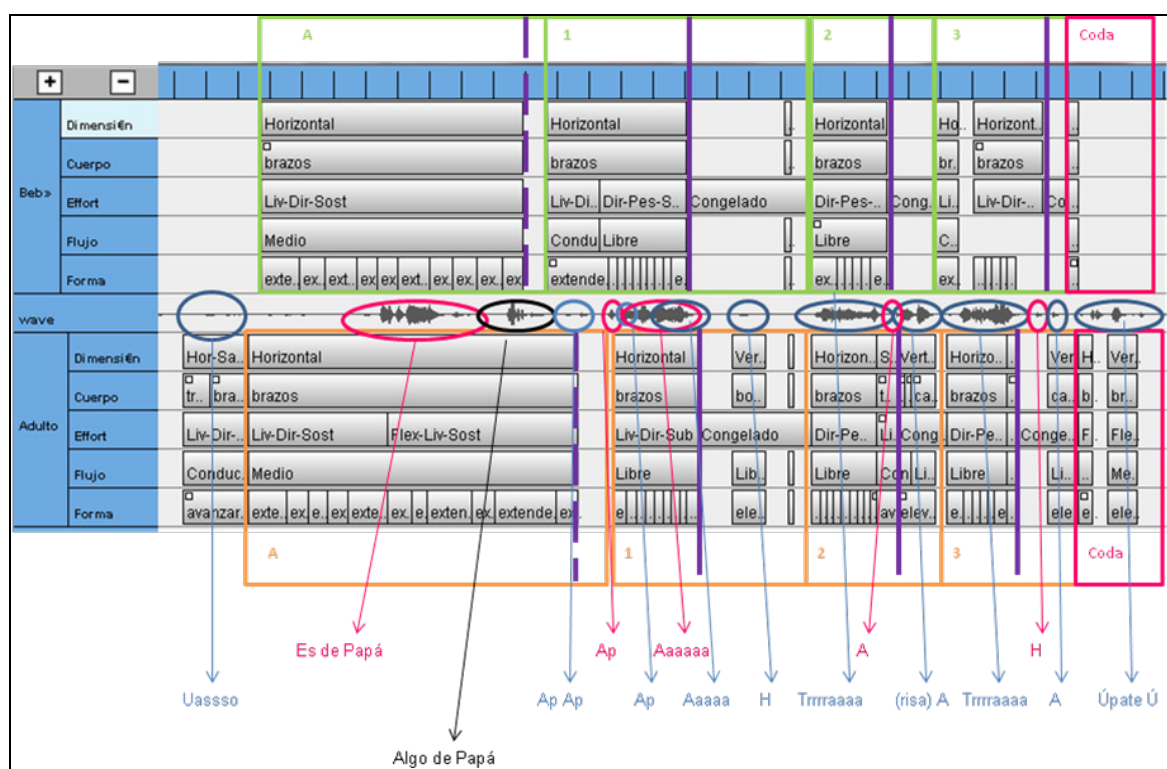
A 1 2 3 Coda

+ −

Beb» Dimensi€n Horizontal Horizontal Horizontal Hg. Horizont.
Cuerpo brazos brazos brazos br. brazos
Effort Liv-Dir-Sost Liv-Di. Dir-Pes-S. Congelado Dir-Pes-. Cong. Li. Liv-Dir-. Co
Flujo Medio Condu Libre Libre C.
Forma exte. ex. ext. ex ex ext. ex. ex. ex. ex extende e ex. e. ex.

wave

Adulto Dimensi€n Hor-Sa. Horizontal Horizontal Ver. Horizon. S. Vert. Horizo. Ver H. Ver.
Cuerpo tr. bra. brazos brazos bo. brazos t. ca. brazos ca. b. br.
Effort Liv-Dir-. Liv-Dir-Sost Flex-Liv-Sost Liv-Dir-Sub Congelado Dir-Pe. Li. Cong. Dir-Pe. Conge. F. Fle.
Flujo Conduc. Medio Libre Lib. Libre Con Li. Libre Li. Me.
Forma avanzar. exte. ex. e. ex exte. ex. e exten. ex. extende ex. e. ele. av elev. e. e. ele e. ele.

A 1 2 3 Coda

Es de Papá Ap Aaaaaa A H

Uassso Ap Ap Ap Aaaaa H Trrrraaaa (risa) A Trrrraaaa A Úpate Ú

Algo de Papá